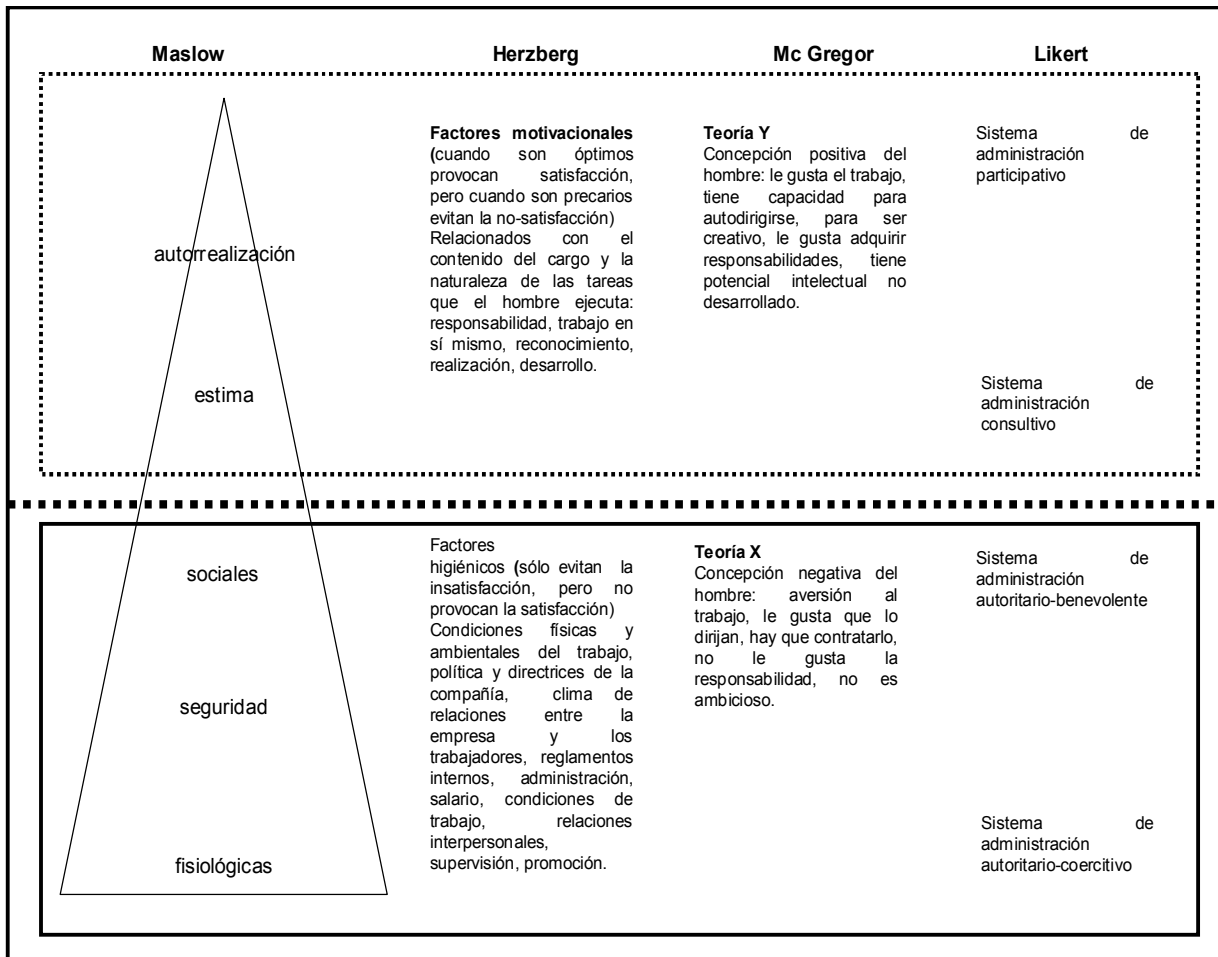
Maslow

Herzberg

Mc Gregor

Likert

autorrealización

estima

Factores motivacionales (cuando son óptimos provocan satisfacción, pero cuando son precarios evitan la no-satisfacción) Relacionados con el contenido del cargo y la naturaleza de las tareas que el hombre ejecuta: responsabilidad, trabajo en sí mismo, reconocimiento, realización, desarrollo.

Teoría Y
Concepción positiva del hombre: le gusta el trabajo, tiene capacidad para autodirigirse, para ser creativo, le gusta adquirir responsabilidades, tiene potencial intelectual no desarrollado.

Sistema de administración participativo

Sistema de administración consultivo

sociales

seguridad

fisiológicas

Factores higiénicos (sólo evitan la insatisfacción, pero no provocan la satisfacción) Condiciones físicas y ambientales del trabajo, política y directrices de la compañía, clima de relaciones entre la empresa y los trabajadores, reglamentos internos, administración, salario, condiciones de trabajo, relaciones interpersonales, supervisión, promoción.

Teoría X
Concepción negativa del hombre: aversión al trabajo, le gusta que lo dirijan, hay que contratarlo, no le gusta la responsabilidad, no es ambicioso.

Sistema de administración autoritario-benevolente

Sistema de administración autoritario-coercitivo